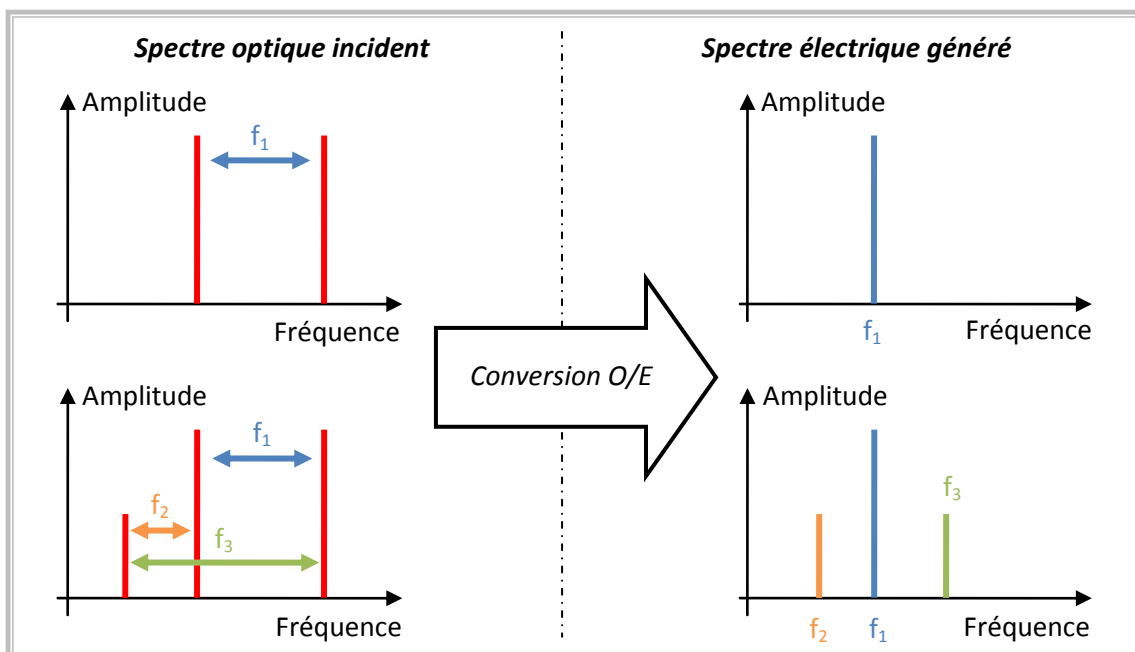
Spectre optique incident

Spectre électrique généré

Amplitude

$f_1$

Fréquence

Amplitude

$f_1$

Fréquence

Conversion O/E

Amplitude

$f_1$

$f_2$

$f_3$

Fréquence

Amplitude

$f_3$

$f_2$

$f_1$

Fréquence